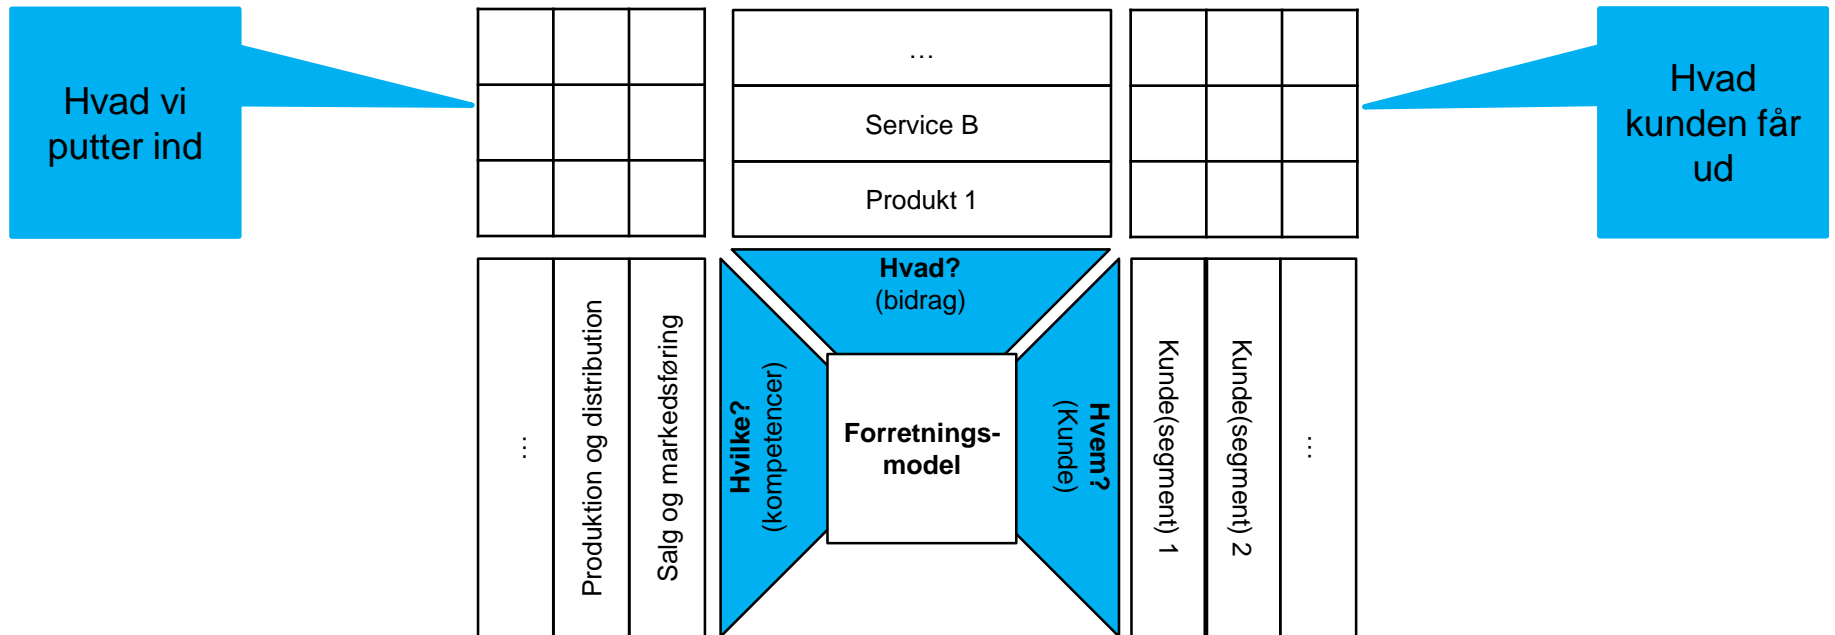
Hvad vi putter ind

…

Service B

Produkt 1

Hvad kunden får ud

Hvad?
(bidrag)

…

Produktion og distribution

Salg og markedsføring

Hvilke?
(kompetencer)

Forretnings-model

Hvem?
(Kunde)

Kunde(segment) 1

Kunde(segment) 2

…